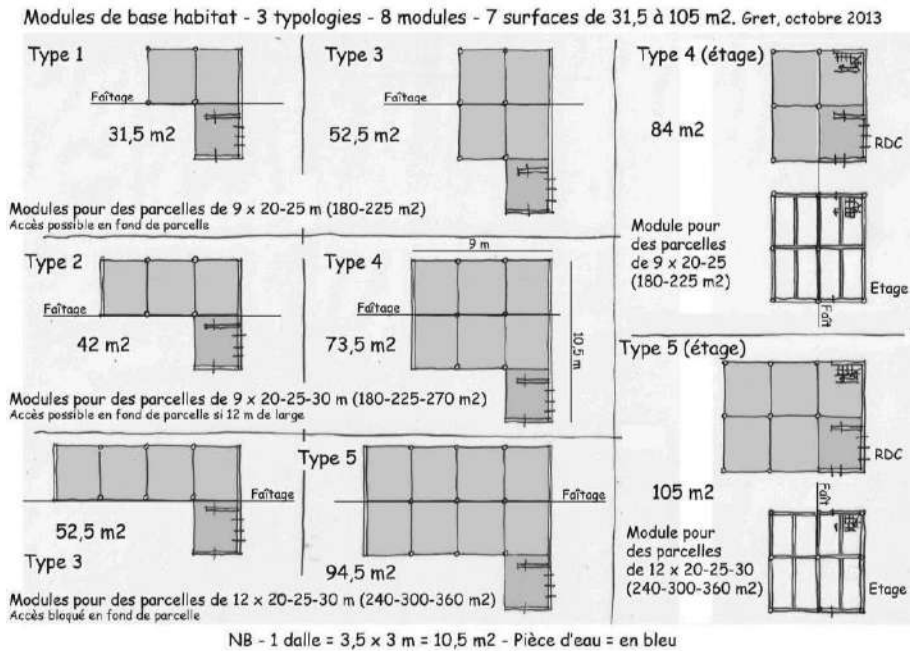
Modules de base habitat - 3 typologies - 8 modules - 7 surfaces de 31,5 à 105 m2. Gret, octobre 2013

Type 1

Faîtage

31,5 m2

Type 3

Faîtage

52,5 m2

Modules pour des parcelles de 9 x 20-25 m (180-225 m2)
Accès possible en fond de parcelle

Type 2

Faîtage

42 m2

Type 4

9 m

Faîtage

10,5 m

73,5 m2

Modules pour des parcelles de 9 x 20-25-30 m (180-225-270 m2)
Accès possible en fond de parcelle si 12 m de large

Faîtage

52,5 m2

Type 3

Type 5

Faîtage

94,5 m2

Modules pour des parcelles de 12 x 20-25-30 m (240-300-360 m2)
Accès bloqué en fond de parcelle

Type 4 (étage)

84 m2

RDC

Module pour des parcelles de 9 x 20-25 (180-225 m2)

Faît

Etage

Type 5 (étage)

RDC

105 m2

Faît

Module pour des parcelles de 12 x 20-25-30 (240-300-360 m2)

Etage

NB - 1 dalle = 3,5 x 3 m = 10,5 m2 - Pièce d'eau = en bleu